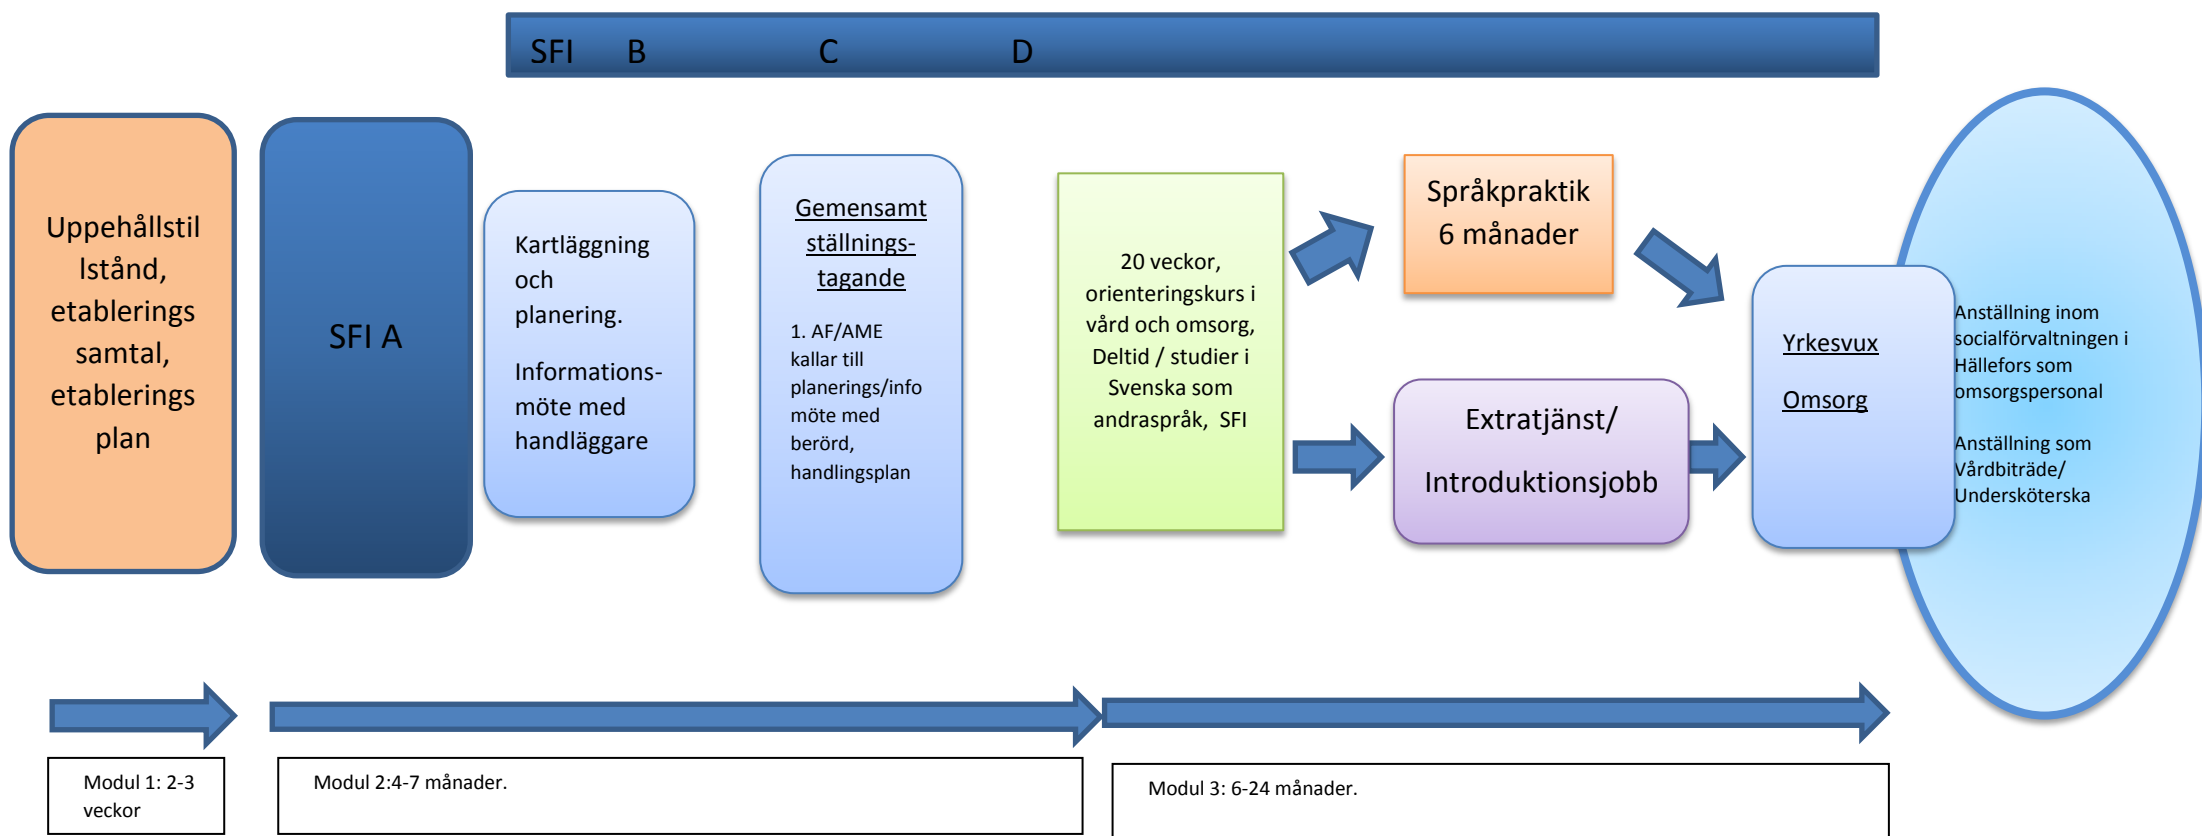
SFI B C D

Uppehållstil lstånd, etablerings samtal, etablerings plan

SFI A

Kartläggning och planering.

Informations-möte med handläggare

Gemensamt ställnings-tagande

1. AF/AME kallar till planerings/info möte med berörd, handlingsplan

20 veckor, orienteringskurs i vård och omsorg, Deltid / studier i Svenska som andraspråk, SFI

Språkpraktik 6 månader

Extratjänst/

Introduktionsjobb

Yrkesvux

Omsorg

Anställning inom socialförvaltningen i Hällefors som omsorgspersonal

Anställning som Vårdbiträde/ Undersköterska

Modul 1: 2-3 veckor

Modul 2:4-7 månader.

Modul 3: 6-24 månader.